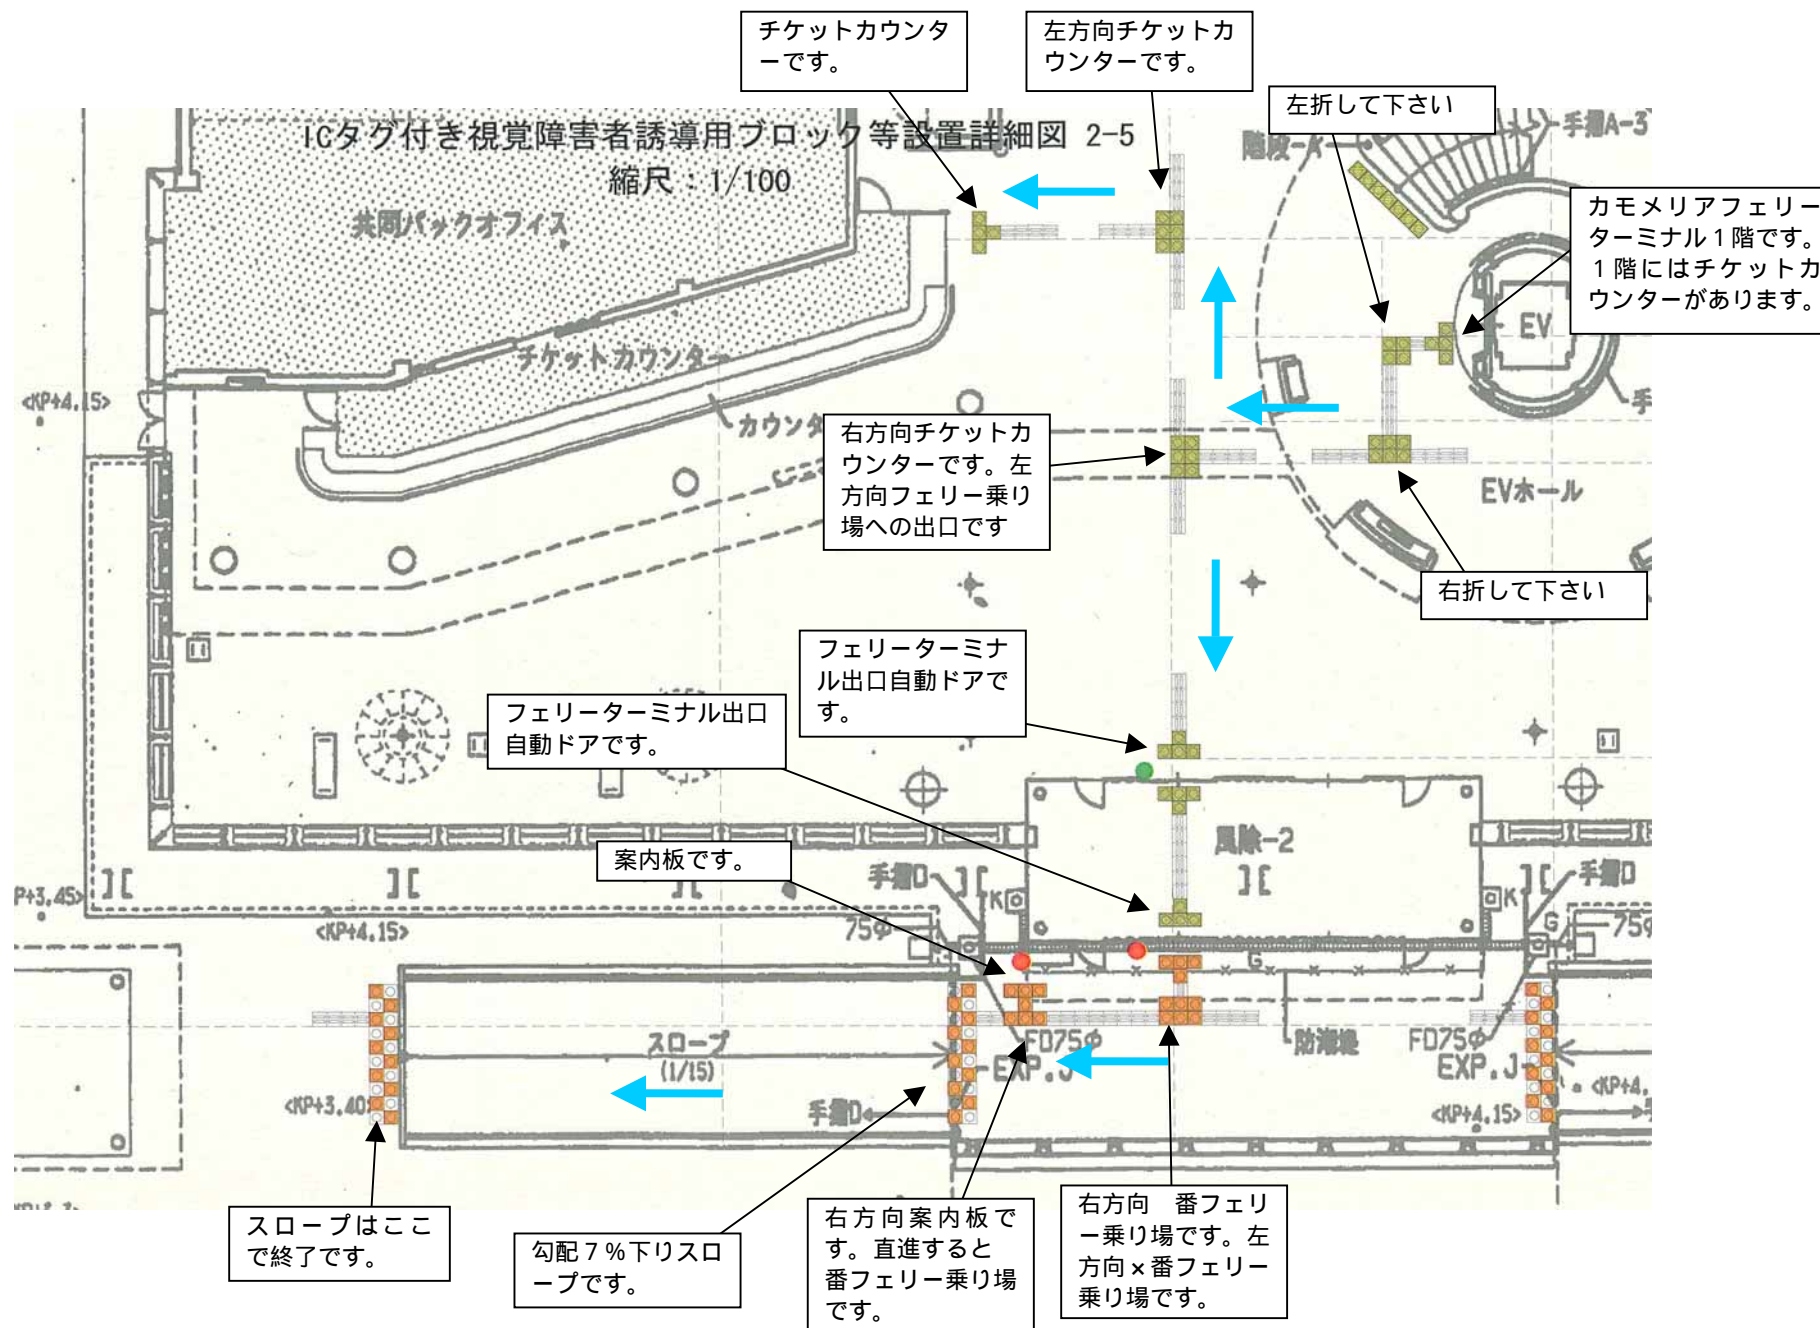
チケットカウンターです。

左方向チケットカウンターです。

左折して下さい

ICタグ付き視覚障害者誘導用ブロック等設置詳細図 2-5
縮尺：1/100

共同バックオフィス

階段-A

手摺A-3

カモメリアフェリーターミナル１階です。１階にはチケットカウンターがあります。

EV

チケットカウンター

<KP+4.15>

カウンター

右方向チケットカウンターです。左方向フェリー乗り場への出口です

EVホール

右折して下さい

フェリーターミナル出口自動ドアです。

フェリーターミナル出口自動ドアです。

風除-2

案内板です。

手摺D

手摺D

P+3.45>

<KP+4.15>

75φ

75φ

K

K

G

G

FD75φ

FD75φ

EXP.J

EXP.J

スロープ
(1/15)

防潮堤

<KP+3.40>

手摺D

<KP+4.

<KP+4.15>

スロープはここで終了です。

勾配７％下りスロープです。

右方向案内板です。直進すると番フェリー乗り場です。

右方向　番フェリー乗り場です。左方向×番フェリー乗り場です。